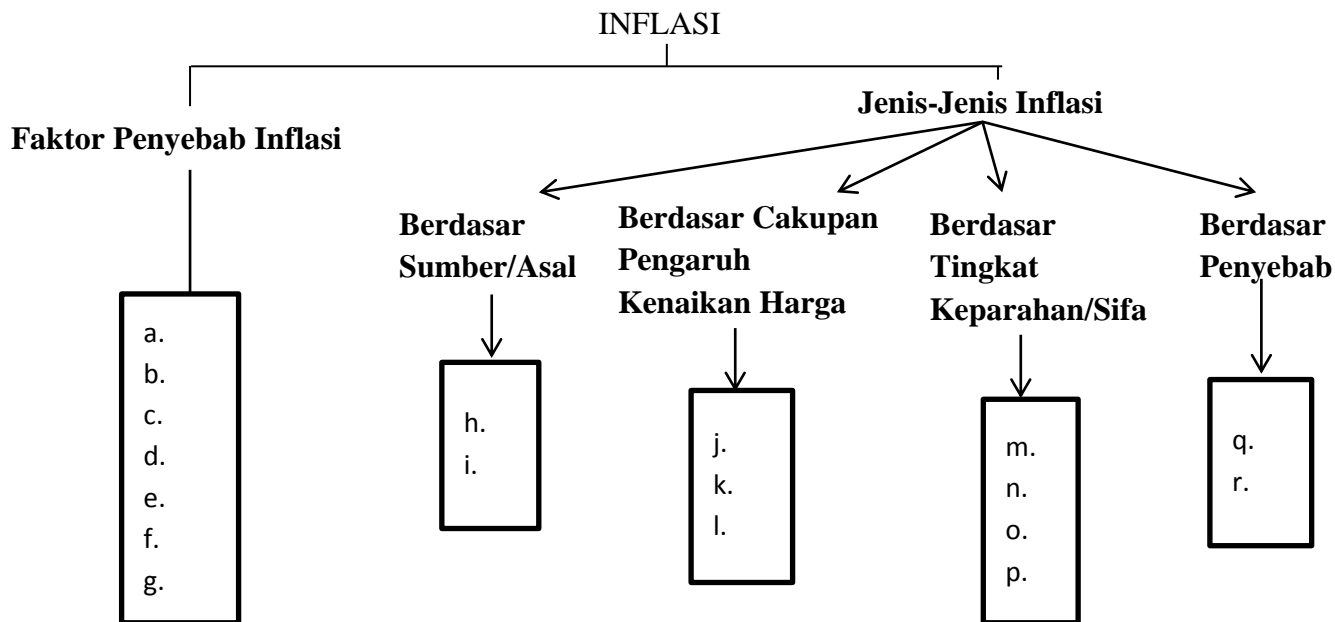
INFLASI

Faktor Penyebab Inflasi

a.
b.
c.
d.
e.
f.
g.

Jenis-Jenis Inflasi

Berdasar Sumber/Asal

h.
i.

Berdasar Cakupan Pengaruh Kenaikan Harga

j.
k.
l.

Berdasar Tingkat Keparahan/Sifa

m.
n.
o.
p.

Berdasar Penyebab

q.
r.